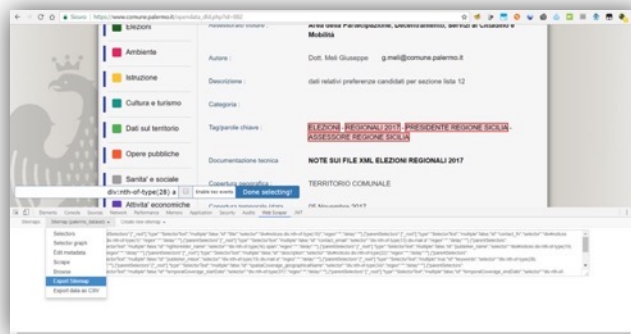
Sicuro | https://www.comune.palermo.it/opendata_dld.php?id=982

Elezioni
Ambiente
Istruzione
Cultura e turismo
Dati sul territorio
Opere pubbliche
Sanita' e sociale
Attivita' economiche

Area della Partecipazione, Decentramento, Servizi al Cittadino e Mobilità

Autore : Dott. Meli Giuseppe g.meli@comune.palermo.it

Descrizione : dati relativi preferenze candidati per sezione lista 12

Categoria :

Tag/parole chiave : ELEZIONI - REGIONALI 2017 - PRESIDENTE REGIONE SICILIA - ASSESSORE REGIONE SICILIA

Documentazione tecnica NOTE SUI FILE XML ELEZIONI REGIONALI 2017

Copertura geografica TERRITORIO COMUNALE

div:nth-of-type(28) a Enable key events Done selecting!

Elements Console Sources Network Performance Memory Application Security Audits Web Scraper

Sitemaps Sitemap palermo_dataset Create new sitemap

Selectors
Selector graph
Edit metadata
Scrape
Browse
Export Sitemap
Export data as CSV

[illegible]